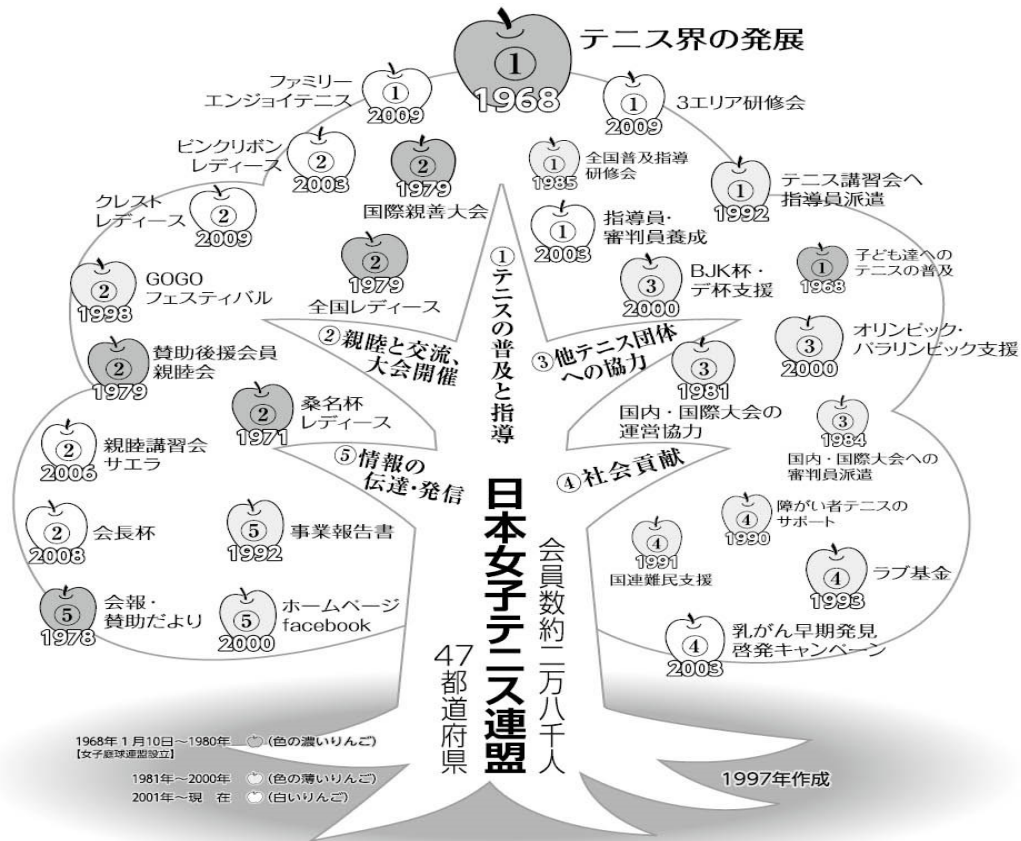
テニス界の発展

① 1968

ファミリー エンジョイテニス ① 2009

① 2009 3エリア研修会

ピンクリボン レディース ② 2003

② 1979 国際親善大会

① 1985 全国普及指導研修会

① 1992 テニス講習会へ指導員派遣

クレスト レディース ② 2009

① 2003 指導員・審判員養成

① 1968 子ども達へのテニスの普及

② 1979 全国レディース

GOGO フェスティバル ② 1998

③ 2000 BJK杯・デ杯支援

③ 2000 オリンピック・パラリンピック支援

①テニスの普及と指導

②親睦と交流、大会開催

③他テニス団体への協力

② 1979 賛助後援会員親睦会

③ 1981 国内・国際大会の運営協力

② 1971 桑名杯レディース

③ 1984 国内・国際大会への審判員派遣

② 2006 親睦講習会サエラ

⑤情報の伝達・発信

④社会貢献

日本女子テニス連盟

② 2008 会長杯

⑤ 1992 事業報告書

④ 1990 障がい者テニスのサポート

会員数約二万八千人

④ 1991 国連難民支援

④ 1993 ラブ基金

⑤ 1978 会報・賛助だより

⑤ 2000 ホームページ facebook

47都道府県

④ 2003 乳がん早期発見啓発キャンペーン

1968年1月10日～1980年 (色の濃いりんご)
【女子庭球連盟設立】
1981年～2000年 (色の薄いりんご)
2001年～現 在 (白いりんご)

1997年作成